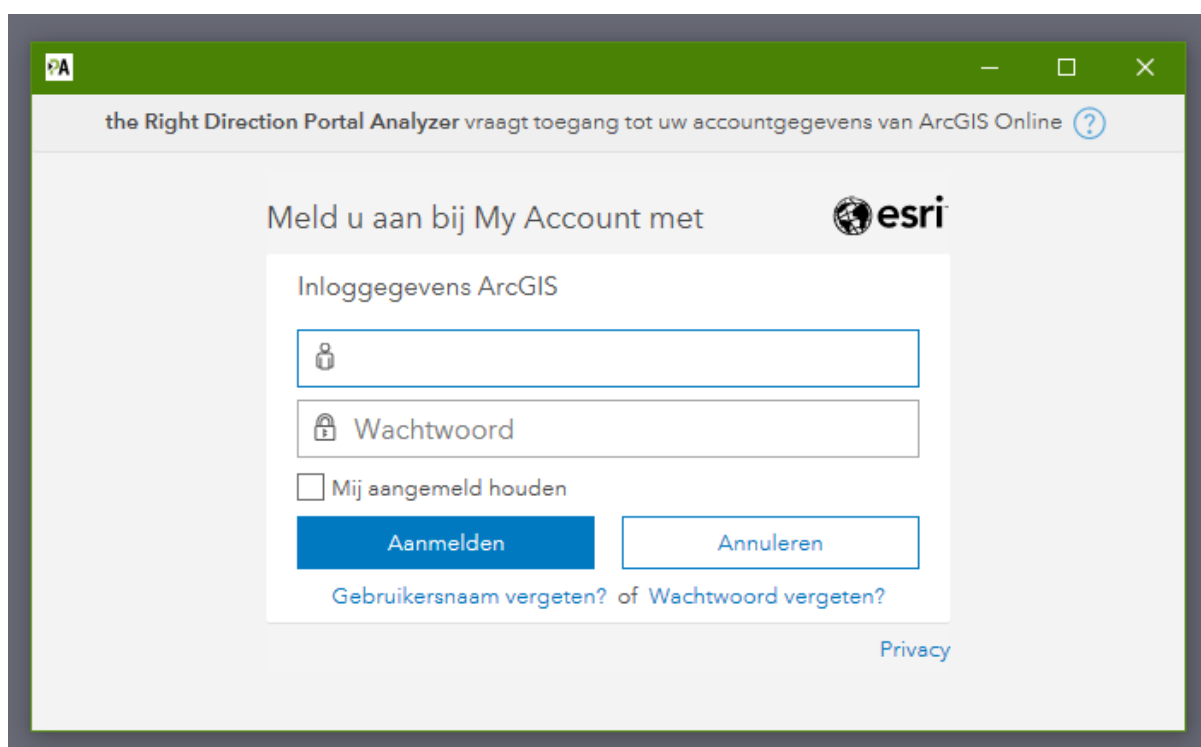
PA

the Right Direction Portal Analyzer vraagt toegang tot uw accountgegevens van ArcGIS Online ?

Meld u aan bij My Account met esri

Inloggegevens ArcGIS

Wachtwoord

Mij aangemeld houden

Aanmelden

Annuleren

Gebruikersnaam vergeten? of Wachtwoord vergeten?

Privacy